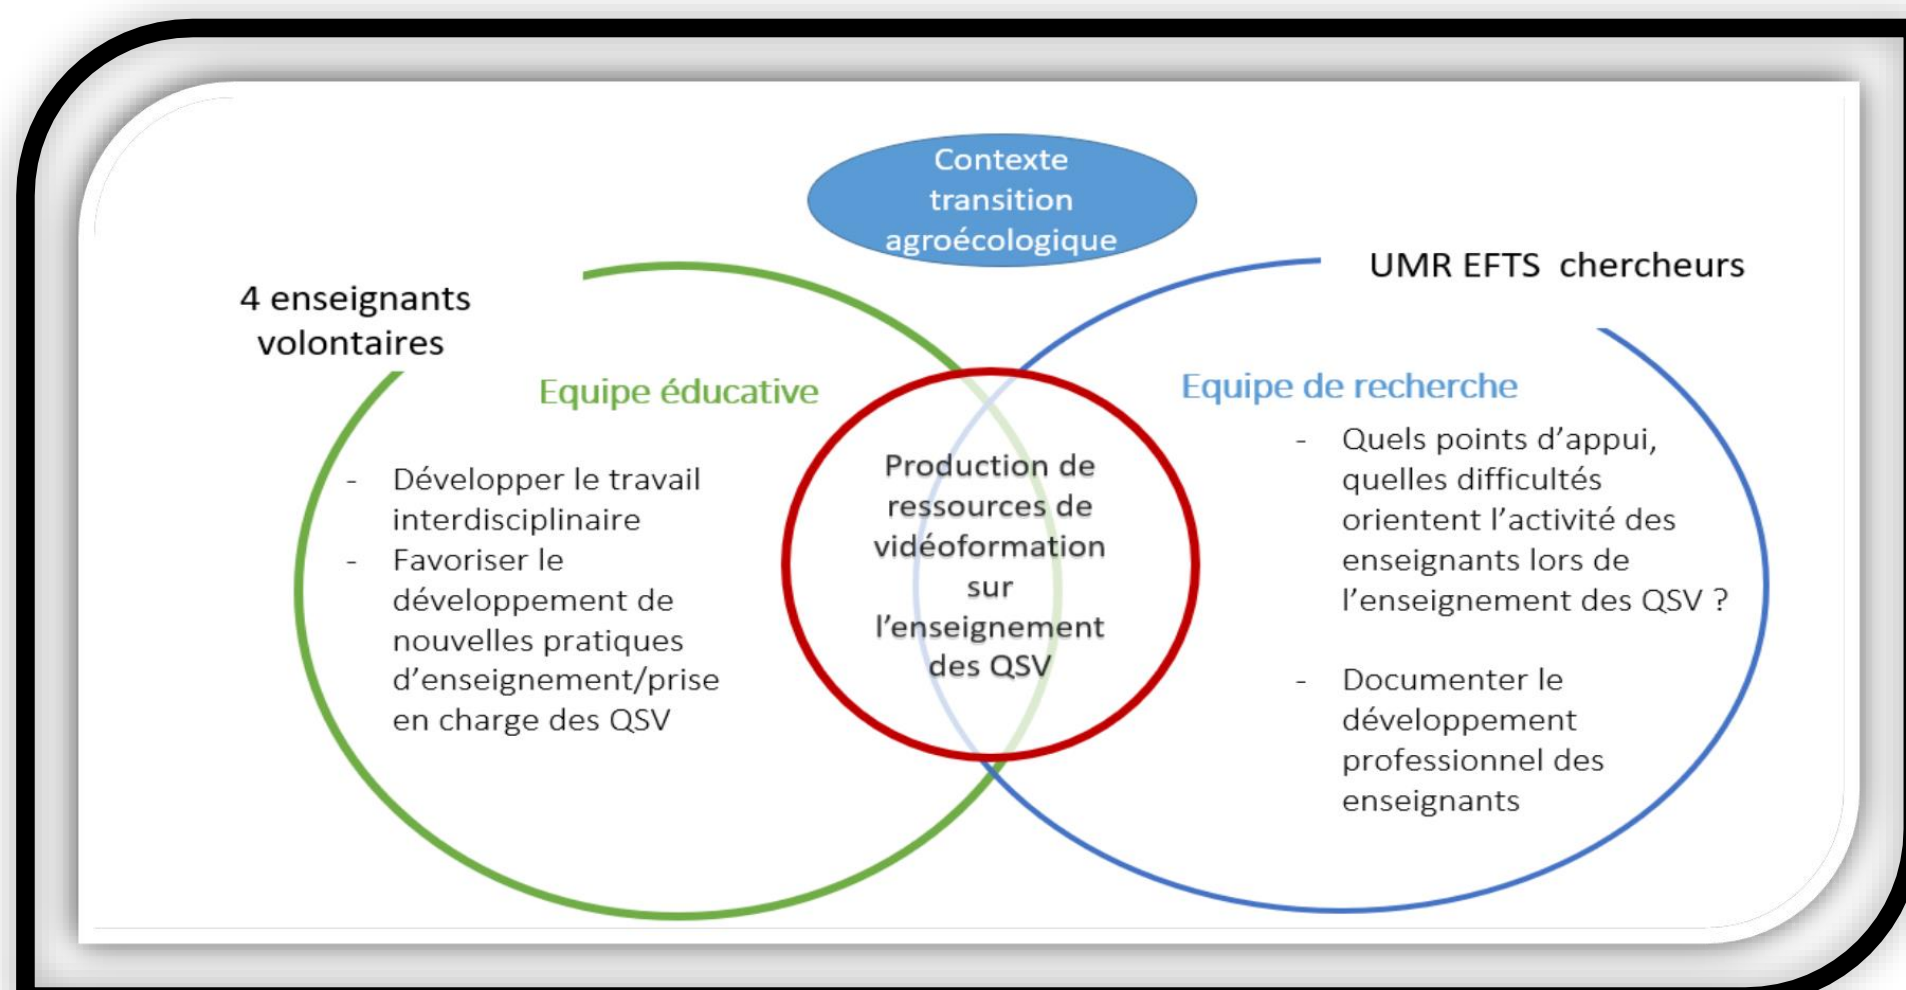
Contexte transition agroécologique

4 enseignants volontaires

UMR EFTS chercheurs

Equipe éducative

- Développer le travail interdisciplinaire
- Favoriser le développement de nouvelles pratiques d'enseignement/prise en charge des QSV

Production de ressources de vidéoformation sur l'enseignement des QSV

Equipe de recherche

- Quels points d'appui, quelles difficultés orientent l'activité des enseignants lors de l'enseignement des QSV ?

- Documenter le développement professionnel des enseignants